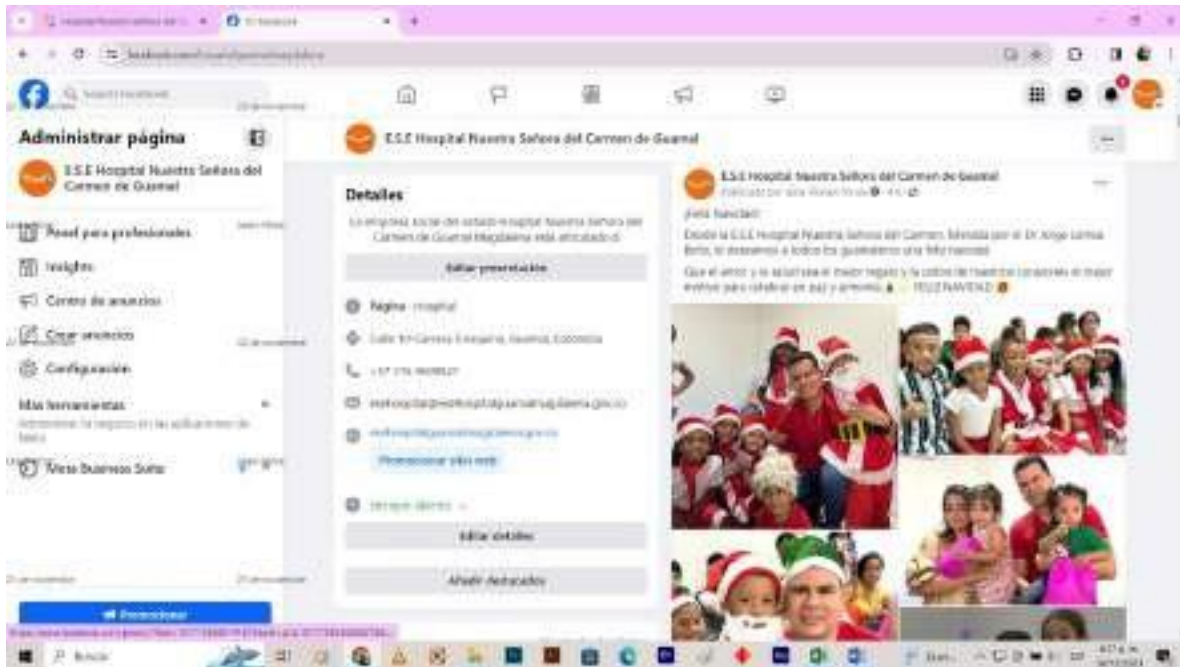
Administrar página

E.S.E Hospital Nuestra Señora del Carmen de Guamal

Panel para profesionales

Insights

Centro de anuncios

Crear anuncios

Configuración

Más herramientas

Meta Business Suite

Promocionar

E.S.E Hospital Nuestra Señora del Carmen de Guamal

Detalles

La empresa social del estado Hospital Nuestra Señora del Carmen de Guamal Magdalena está afectado ci

Editar presentación

Página · Hospital

Calle 9 Carrera 3 Guamal, Guamal, Colombia

Promocionar sitio web

Siempre abierto

Editar detalles

Añadir destacados

E.S.E Hospital Nuestra Señora del Carmen de Guamal

¡Feliz Navidad!

Desde la E.S.E Hospital del Carmen, liderada por el Dr. Jorge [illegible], te deseamos a todos los guamaleros una feliz navidad.

Que el amor y la esperanza el mejor regalo y la calidez de nuestros corazones el mejor motivo para celebrar en paz y armonía. FELIZ NAVIDAD

Buscar